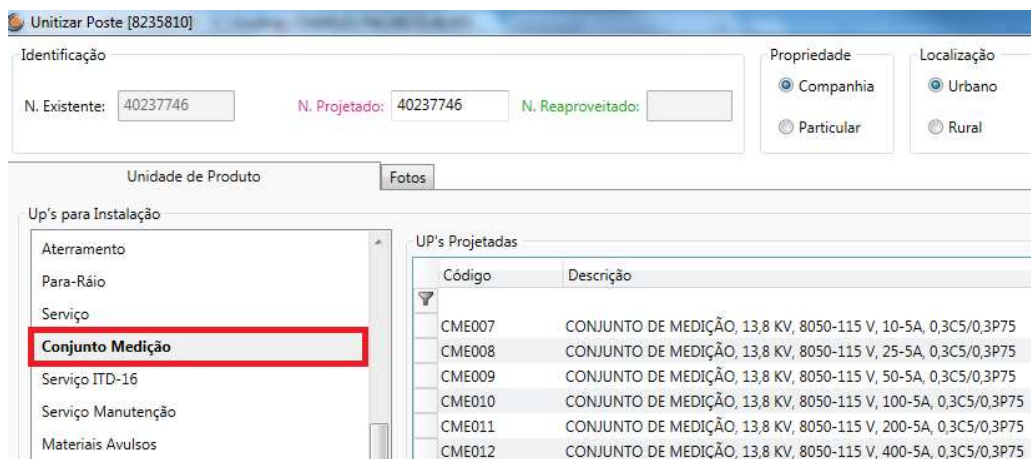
Unitizar Poste [8235810]

Identificação

N. Existente: 40237746

N. Projetado: 40237746

N. Reaproveitado:

Propriedade

Companhia

Particular

Localização

Urbano

Rural

Unidade de Produto

Fotos

Up's para Instalação

Aterramento

Para-Ráio

Serviço

Conjunto Medição

Serviço ITD-16

Serviço Manutenção

Materiais Avulsos

UP's Projetadas

| Código | Descrição |
|---|---|
| CME007 | CONJUNTO DE MEDIÇÃO, 13,8 KV, 8050-115 V, 10-5A, 0,3C5/0,3P75 |
| CME008 | CONJUNTO DE MEDIÇÃO, 13,8 KV, 8050-115 V, 25-5A, 0,3C5/0,3P75 |
| CME009 | CONJUNTO DE MEDIÇÃO, 13,8 KV, 8050-115 V, 50-5A, 0,3C5/0,3P75 |
| CME010 | CONJUNTO DE MEDIÇÃO, 13,8 KV, 8050-115 V, 100-5A, 0,3C5/0,3P75 |
| CME011 | CONJUNTO DE MEDIÇÃO, 13,8 KV, 8050-115 V, 200-5A, 0,3C5/0,3P75 |
| CME012 | CONJUNTO DE MEDIÇÃO, 13,8 KV, 8050-115 V, 400-5A, 0,3C5/0,3P75 |